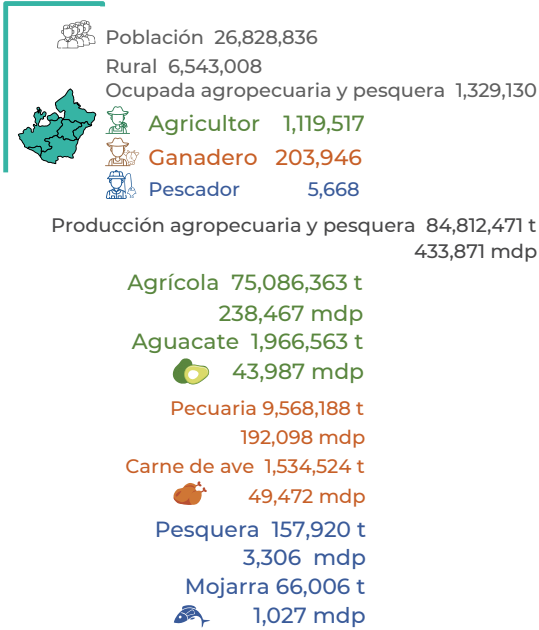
Población 26,828,836
Rural 6,543,008
Ocupada agropecuaria y pesquera 1,329,130
Agricultor 1,119,517
Ganadero 203,946
Pescador 5,668

Producción agropecuaria y pesquera 84,812,471 t
433,871 mdp

Agrícola 75,086,363 t
238,467 mdp
Aguacate 1,966,563 t
43,987 mdp

Pecuaria 9,568,188 t
192,098 mdp
Carne de ave 1,534,524 t
49,472 mdp

Pesquera 157,920 t
3,306 mdp
Mojarra 66,006 t
1,027 mdp